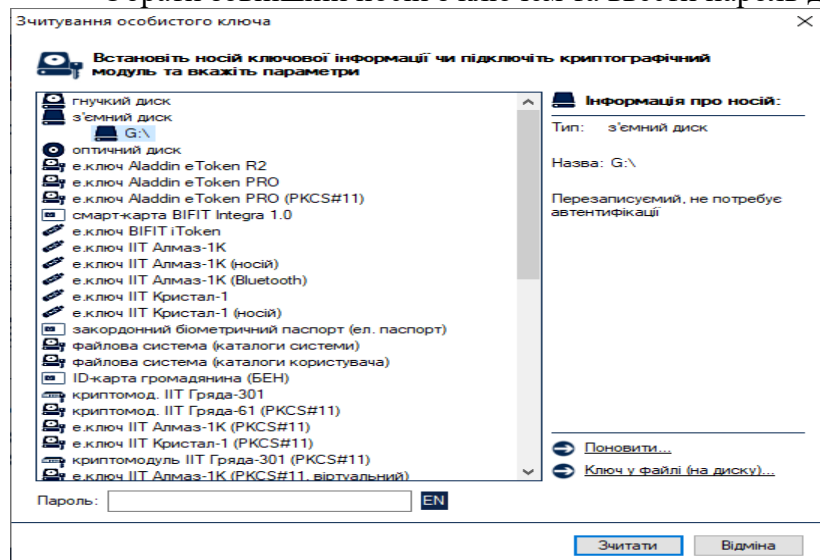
Зчитування особистого ключа

Встановіть носій ключової інформації чи підключіть криптографічний модуль та вкажіть параметри

гнучкий диск
з'ємний диск
G:\
оптичний диск
е.ключ Aladdin eToken R2
е.ключ Aladdin eToken PRO
е.ключ Aladdin eToken PRO (PKCS#11)
смарт-карта BIFIT Integra 1.0
е.ключ BIFIT iToken
е.ключ ІІТ Алмаз-1К
е.ключ ІІТ Алмаз-1К (носій)
е.ключ ІІТ Алмаз-1К (Bluetooth)
е.ключ ІІТ Кристал-1
е.ключ ІІТ Кристал-1 (носій)
закордонний біометричний паспорт (ел. паспорт)
файлова система (каталоги системи)
файлова система (каталоги користувача)
ID-карта громадянина (БЕН)
криптомод. ІІТ Гряда-301
криптомод. ІІТ Гряда-61 (PKCS#11)
е.ключ ІІТ Алмаз-1К (PKCS#11)
е.ключ ІІТ Кристал-1 (PKCS#11)
криптомодуль ІІТ Гряда-301 (PKCS#11)
е.ключ ІІТ Алмаз-1К (PKCS#11, віртуальний)

Інформація про носій:

Тип: з'ємний диск

Назва: G:\

Перезаписуємий, не потребує автентифікації

Поновити...
Ключ у файлі (на диску)...

Пароль:
EN

Зчитати
Відміна